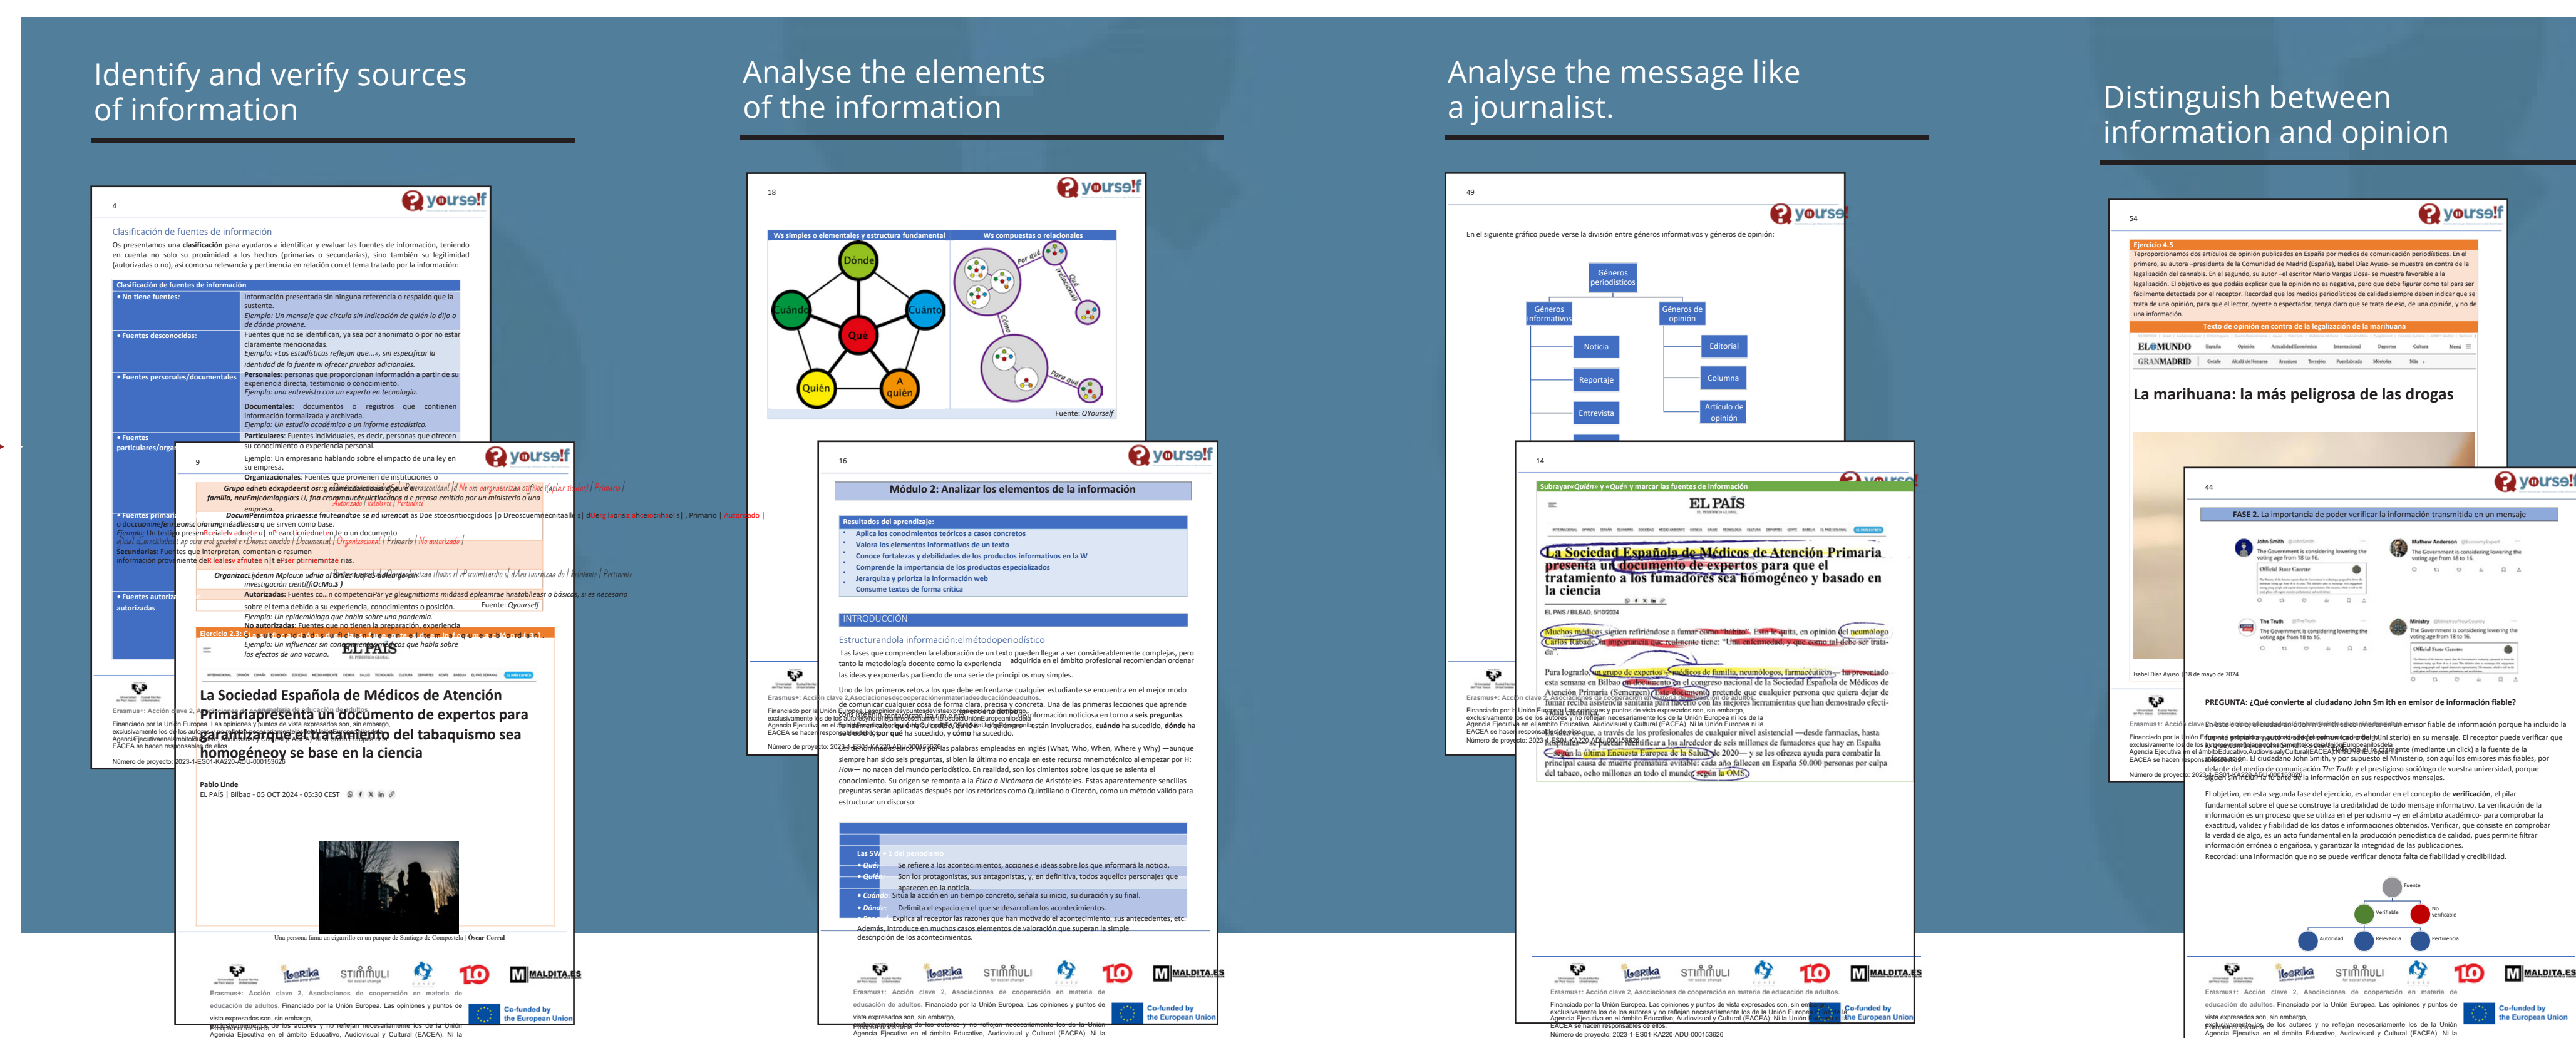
Identify and verify sources of information

Analyse the elements of the information

Analyse the message like a journalist.

Distinguish between information and opinion

4

yourself

Clasificación de fuentes de información

Os presentamos una clasificación para ayudaros a identificar y evaluar las fuentes de información, teniendo en cuenta no solo su proximidad a los hechos (primarias o secundarias), sino también su legitimidad (autorizadas o no), así como su relevancia y pertinencia en relación con el tema tratado por la información:

| Clasificación de fuentes de información | |
|---|---|
| • No tiene fuentes: | Información presentada sin ninguna referencia o respaldo que la sustente. Ejemplo: Un mensaje que circula sin indicación de quién lo dijo o de dónde proviene. |
| • Fuentes desconocidas: | Fuentes que no se identifican, ya sea por anonimato o por no estar claramente mencionadas. Ejemplo: «Los estadísticas reflejan que...», sin especificar la identidad de la fuente ni ofrecer pruebas adicionales. |
| • Fuentes personales/documentales | Personales: personas que proporcionan información a partir de su experiencia directa, testimonio o conocimiento. Ejemplo: una entrevista con un experto en tecnología. Documentales: documentos o registros que contienen información formalizada y archivada. Ejemplo: Un estudio académico o un informe estadístico. |
| • Fuentes particulares/orga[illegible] | Particulares: Fuentes individuales, es decir, personas que ofrecen su conocimiento o experiencia personal. |

9

yourself

Ejemplo: Un empresario hablando sobre el impacto de una ley en su empresa.

Organizacionales: Fuentes que provienen de instituciones o

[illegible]

Autorizadas: Fuentes co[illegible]

sobre el tema debido a su experiencia, conocimientos o posición.

Ejemplo: Un epidemiólogo que hable sobre una pandemia.

No autorizadas: Fuentes que no tienen la preparación, experiencia

Ejemplo: Un influencer sin con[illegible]os que hable sobre los efectos de una vacuna.

Fuente: Qyourself

Ejercicio 2.3:

EL PAÍS

La Sociedad Española de Médicos de Atención Primaria presenta un documento de expertos para que el tratamiento a los fumadores del tabaquismo sea homogéneo y se base en la ciencia

Pablo Linde
EL PAÍS | Bilbao - 05 OCT 2024 - 05:30 CEST

Una persona fuma un cigarrillo en un parque de Santiago de Compostela | Óscar Corral

Erasmus+: Acción clave 2, Asociaciones de cooperación en materia de educación de adultos. Financiado por la Unión Europea. Las opiniones y puntos de vista expresados son, sin embargo, exclusivamente los de los autores y no reflejan necesariamente los de la Unión Europea ni los de la Agencia Ejecutiva en el ámbito Educativo, Audiovisual y Cultural (EACEA). Ni la

Co-funded by the European Union

Número de proyecto: 2023-1-ES01-KA220-ADU-000153626

18

yourself

Ws simples o elementales y estructura fundamental

Ws compuestas o relacionales

Dónde

Cuándo

Cuánto

Qué

Quién

A quién

Por qué

Qué (relacional)

Cómo

Para qué

Fuente: QYourself

16

yourself

Módulo 2: Analizar los elementos de la información

Resultados del aprendizaje:
• Aplica los conocimientos teóricos a casos concretos
• Valora los elementos informativos de un texto
• Conoce fortalezas y debilidades de los productos informativos en la W
• Comprende la importancia de los productos especializados
• Jerarquiza y prioriza la información web
• Consume textos de forma crítica

INTRODUCCIÓN

Estructurando la información: el método periodístico

Las fases que comprenden la elaboración de un texto pueden llegar a ser considerablemente complejas, pero tanto la metodología docente como la experiencia adquirida en el ámbito profesional recomiendan ordenar las ideas y exponerlas partiendo de una serie de principios muy simples.

Uno de los primeros retos a los que debe enfrentarse cualquier estudiante se encuentra en el mejor modo de comunicar cualquier cosa de forma clara, precisa y concreta. Una de las primeras lecciones que aprende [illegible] información noticiosa en torno a seis preguntas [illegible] están involucrados, cuándo ha sucedido, dónde ha sucedido, por qué ha sucedido, y cómo ha sucedido.

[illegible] las palabras empleadas en inglés (What, Who, When, Where y Why) —aunque siempre han sido seis preguntas, si bien la última no encaja en este recurso mnemotécnico al empezar por H: How— no nacen del mundo periodístico. En realidad, son los cimientos sobre los que se asienta el conocimiento. Su origen se remonta a la Ética a Nicómaco de Aristóteles. Estas aparentemente sencillas preguntas serán aplicadas después por los retóricos como Quintiliano o Cicerón, como un método válido para estructurar un discurso:

Las 5W + 1 del periodismo
• Qué: Se refiere a los acontecimientos, acciones e ideas sobre los que informará la noticia.
• Quién: Son los protagonistas, sus antagonistas y, en definitiva, todos aquellos personajes que aparecen en la noticia.
• Cuándo: Sitúa la acción en un tiempo concreto, señala su inicio, su duración y su final.
• Dónde: Delimita el espacio en el que se desarrollan los acontecimientos.
• Por qué: Explica al receptor las razones que han motivado el acontecimiento, sus antecedentes, etc. Además, introduce en muchos casos elementos de valoración que superan la simple descripción de los acontecimientos.

49

yourself

En el siguiente gráfico puede verse la división entre géneros informativos y géneros de opinión:

Géneros periodísticos
Géneros informativos
Géneros de opinión
Noticia
Reportaje
Entrevista
Editorial
Columna
Artículo de opinión

14

Subrayar «Quién» y «Qué» y marcar las fuentes de información

EL PAÍS

La Sociedad Española de Médicos de Atención Primaria presenta un documento de expertos para que el tratamiento a los fumadores sea homogéneo y basado en la ciencia

EL PAÍS / BILBAO. 5/10/2024

Muchos médicos siguen refiriéndose a fumar como "hábito". Esto lo quita, en opinión del neumólogo Carlos Rábade, la importancia que realmente tiene: "Una enfermedad, y que como tal debe ser tratada".

Para lograrlo, un grupo de expertos —médicos de familia, neumólogos, farmacéuticos— ha presentado esta semana en Bilbao un documento en el congreso nacional de la Sociedad Española de Médicos de Atención Primaria (Semergen). Este documento pretende que cualquier persona que quiera dejar de fumar reciba asistencia sanitaria para hacerlo con las mejores herramientas que han demostrado eficacia. Para ello, a través de los profesionales de cualquier nivel asistencial —desde farmacias, hasta hospitales— se pueden identificar a los alrededor de seis millones de fumadores que hay en España según la última Encuesta Europea de la Salud, de 2020— y se les ofrezca ayuda para combatir la principal causa de muerte prematura evitable: cada año fallecen en España 50.000 personas por culpa del tabaco, ocho millones en todo el mundo, según la OMS.

54

yourself

Ejercicio 4.5

Te proporcionamos dos artículos de opinión publicados en España por medios de comunicación periodísticos. En el primero, su autora –presidenta de la Comunidad de Madrid (España), Isabel Díaz Ayuso- se muestra en contra de la legalización del cannabis. En el segundo, su autor –el escritor Mario Vargas Llosa- se muestra favorable a la legalización. El objetivo es que podáis explicar que la opinión no es negativa, pero que debe figurar como tal para ser fácilmente detectada por el receptor. Recordad que los medios periodísticos de calidad siempre deben indicar que se trata de una opinión, para que el lector, oyente o espectador, tenga claro que se trata de eso, de una opinión, y no de una información.

Texto de opinión en contra de la legalización de la marihuana

EL MUNDO

GRANMADRID

La marihuana: la más peligrosa de las drogas

Isabel Díaz Ayuso 18 de mayo de 2018

44

yourself

FASE 2. La importancia de poder verificar la información transmitida en un mensaje

John Smith
The Government is considering lowering the voting age from 18 to 16.
Official State Gazette

Mathew Anderson
The Government is considering lowering the voting age from 18 to 16.

The Truth
The Government is considering lowering the voting age from 18 to 16.

Ministry
The Government is considering lowering the voting age from 18 to 16.
Official State Gazette

PREGUNTA: ¿Qué convierte al ciudadano John Sm ith en emisor de información fiable?

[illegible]

El objetivo, en esta segunda fase del ejercicio, es ahondar en el concepto de verificación, el pilar fundamental sobre el que se construye la credibilidad de todo mensaje informativo. La verificación de la información es un proceso que se utiliza en el periodismo –y en el ámbito académico- para comprobar la exactitud, validez y fiabilidad de los datos e informaciones obtenidos. Verificar, que consiste en comprobar la verdad de algo, es un acto fundamental en la producción periodística de calidad, pues permite filtrar información errónea o engañosa, y garantizar la integridad de las publicaciones.
Recordad: una información que no se puede verificar denota falta de fiabilidad y credibilidad.

Fuente
Verificable
No verificable
Autoridad
Relevancia
Pertinencia

Ikaslea STIMULI MALDITA.ES

Erasmus+: Acción clave 2, Asociaciones de cooperación en materia de educación de adultos. Financiado por la Unión Europea. Las opiniones y puntos de vista expresados son, sin embargo, exclusivamente los de los autores y no reflejan necesariamente los de la Unión Europea ni los de la Agencia Ejecutiva en el ámbito Educativo, Audiovisual y Cultural (EACEA). Ni la

Co-funded by the European Union